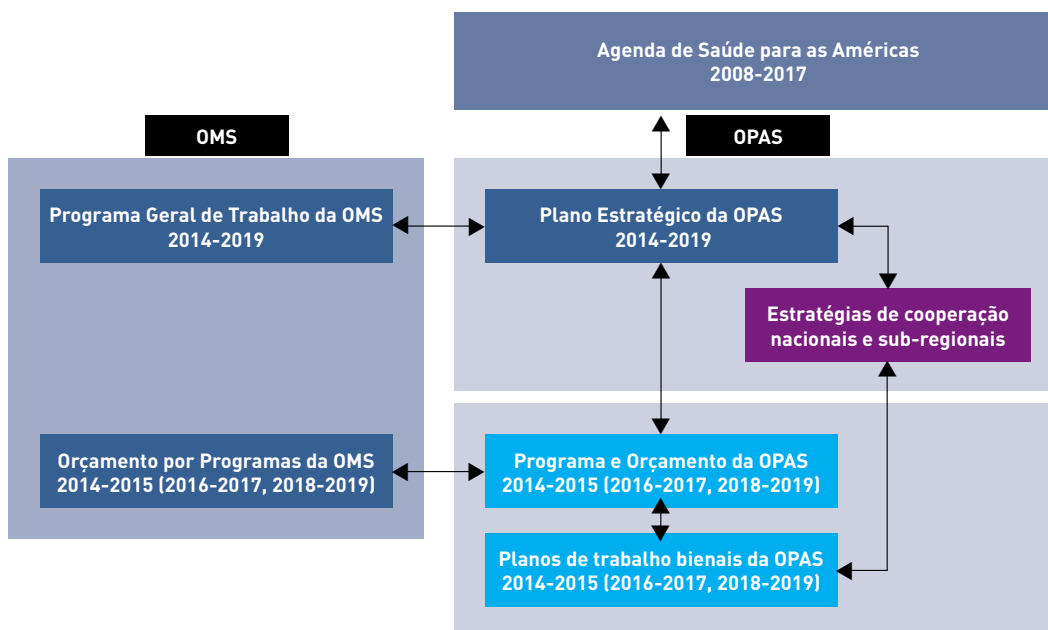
Agenda de Saúde para as Américas
2008-2017

OMS

OPAS

Programa Geral de Trabalho da OMS
2014-2019

Plano Estratégico da OPAS
2014-2019

Estratégias de cooperação nacionais e sub-regionais

Orçamento por Programas da OMS
2014-2015 (2016-2017, 2018-2019)

Programa e Orçamento da OPAS
2014-2015 (2016-2017, 2018-2019)

Planos de trabalho bienais da OPAS
2014-2015 (2016-2017, 2018-2019)